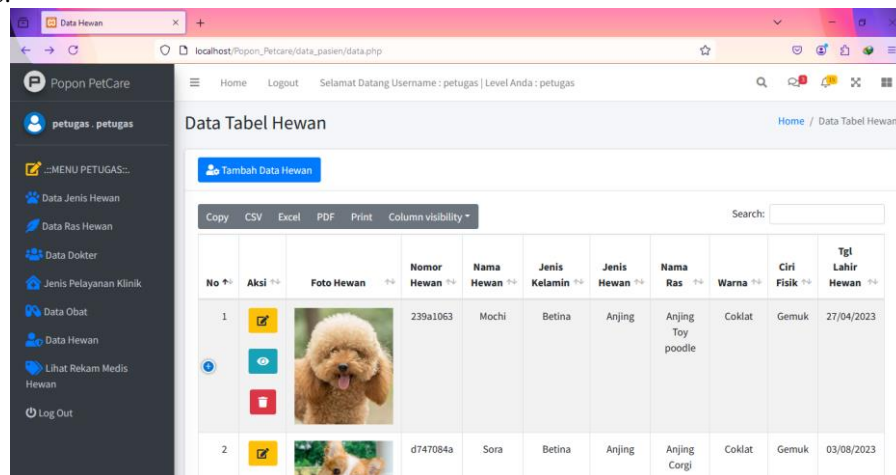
Data Hewan
localhost/Popon_Petcare/data_pasien/data.php

Popon PetCare
Home Logout Selamat Datang Username : petugas | Level Anda : petugas

petugas . petugas
::MENU PETUGAS::.
Data Jenis Hewan
Data Ras Hewan
Data Dokter
Jenis Pelayanan Klinik
Data Obat
Data Hewan
Lihat Rekam Medis Hewan
Log Out

Data Tabel Hewan
Home / Data Tabel Hewan

Tambah Data Hewan

Copy CSV Excel PDF Print Column visibility
Search:

| No | Aksi | Foto Hewan | Nomor Hewan | Nama Hewan | Jenis Kelamin | Jenis Hewan | Nama Ras | Warna | Ciri Fisik | Tgl Lahir Hewan |
|---|---|---|---|---|---|---|---|---|---|---|
| 1 | | | 239a1063 | Mochi | Betina | Anjing | Anjing Toy poodle | Coklat | Gemuk | 27/04/2023 |
| 2 | | | d747084a | Sora | Betina | Anjing | Anjing Corgi | Coklat | Gemuk | 03/08/2023 |